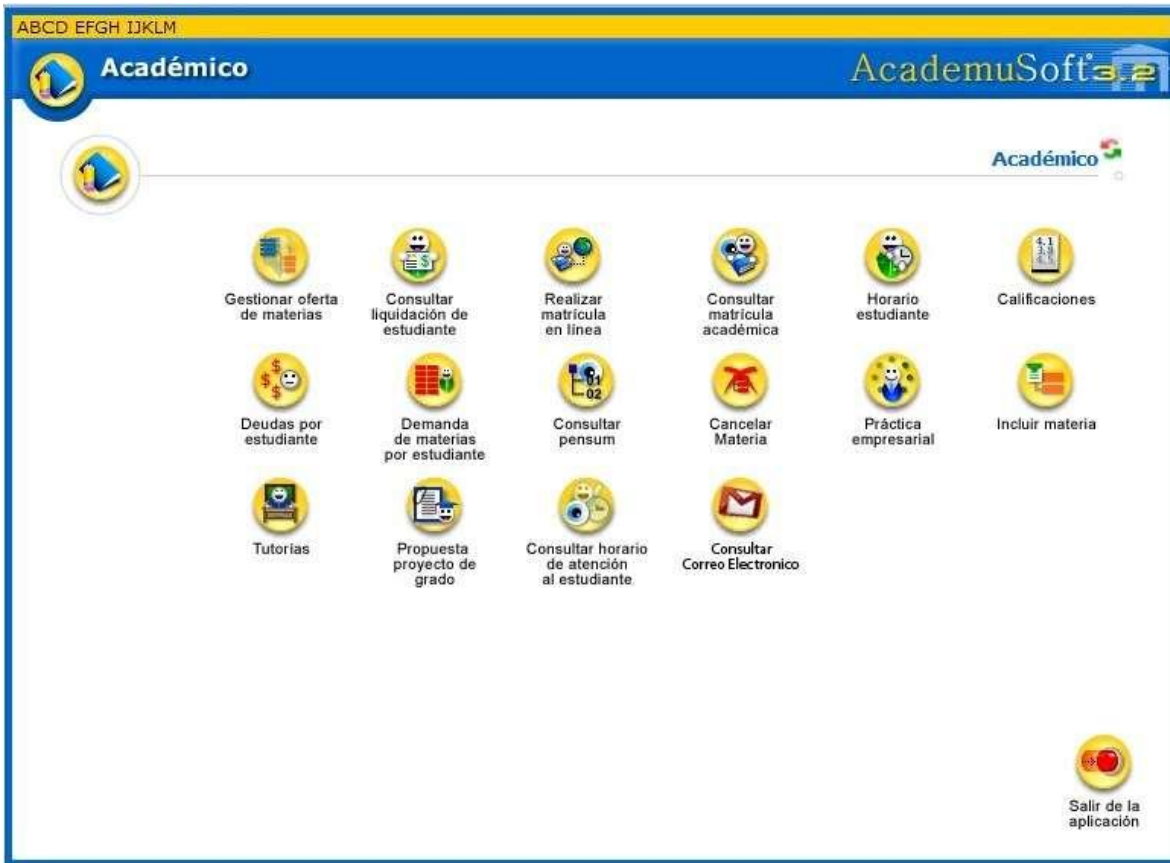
ABCD EFGH IJKLM

Académico

AcademuSoft 3.2

Académico

Gestionar oferta de materias

Consultar liquidación de estudiante

Realizar matrícula en línea

Consultar matrícula académica

Horario estudiante

Calificaciones

Deudas por estudiante

Demanda de materias por estudiante

Consultar pensum

Cancelar Materia

Práctica empresarial

Incluir materia

Tutorías

Propuesta proyecto de grado

Consultar horario de atención al estudiante

Consultar Correo Electronico

Salir de la aplicación